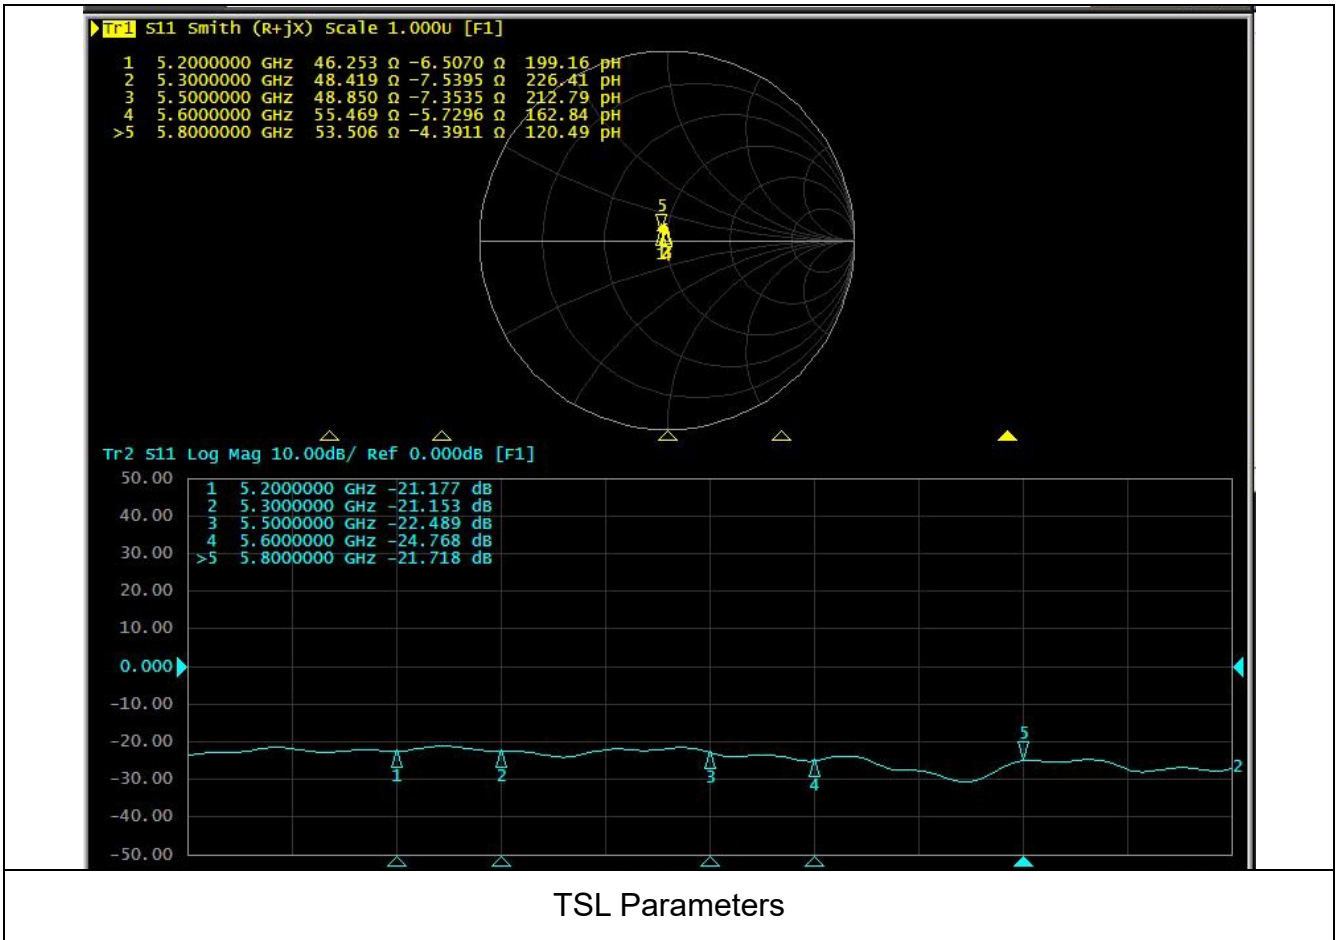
Tr1 S11 Smith (R+jX) Scale 1.000U [F1]

1 5.2000000 GHz 46.253 Ω -6.5070 Ω 199.16 pH
2 5.3000000 GHz 48.419 Ω -7.5395 Ω 226.41 pH
3 5.5000000 GHz 48.850 Ω -7.3535 Ω 212.79 pH
4 5.6000000 GHz 55.469 Ω -5.7296 Ω 162.84 pH
>5 5.8000000 GHz 53.506 Ω -4.3911 Ω 120.49 pH

5

Tr2 S11 Log Mag 10.00dB/ Ref 0.000dB [F1]

50.00
40.00
30.00
20.00
10.00
0.000
-10.00
-20.00
-30.00
-40.00
-50.00

1 5.2000000 GHz -21.177 dB
2 5.3000000 GHz -21.153 dB
3 5.5000000 GHz -22.489 dB
4 5.6000000 GHz -24.768 dB
>5 5.8000000 GHz -21.718 dB

1 2 3 4 5 2

TSL Parameters